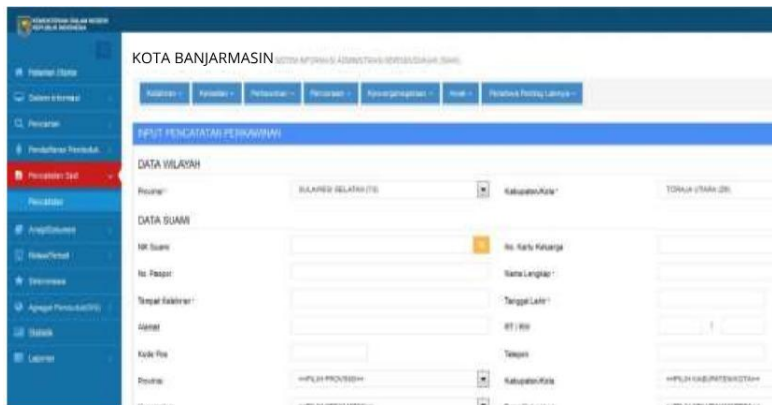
KEMENTERIAN DALAM NEGERI REPUBLIK INDONESIA

Halaman Utama
Dalam Informasi
Pencarian
Pendaftaran Penduduk
Pencatatan Sipil
Pencatatan
Arsip/Dokumen
Riwayat/Tersier
Dokumen
Agregat Penduduk
Statistik
Laporan

KOTA BANJARMASIN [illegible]

Kelahiran · Kematian · Perkawinan · Perceraian · Kewarganegaraan · Anak · Peristiwa Penting Lainnya

INPUT PENCATATAN PERKAWINAN

DATA WILAYAH

Provinsi · SULAWESI SELATAN (73)
Kabupaten/Kota · TORAJA UTARA (26)

DATA SUAMI

NIK Suami
No. Kartu Keluarga
No. Paspor
Nama Lengkap ·
Tempat Kelahiran ·
Tanggal Lahir ·
Alamat
RT / RW
/
Kode Pos
Telepon
Provinsi
==PILIH PROVINSI==
Kabupaten/Kota
==PILIH KABUPATEN/KOTA==